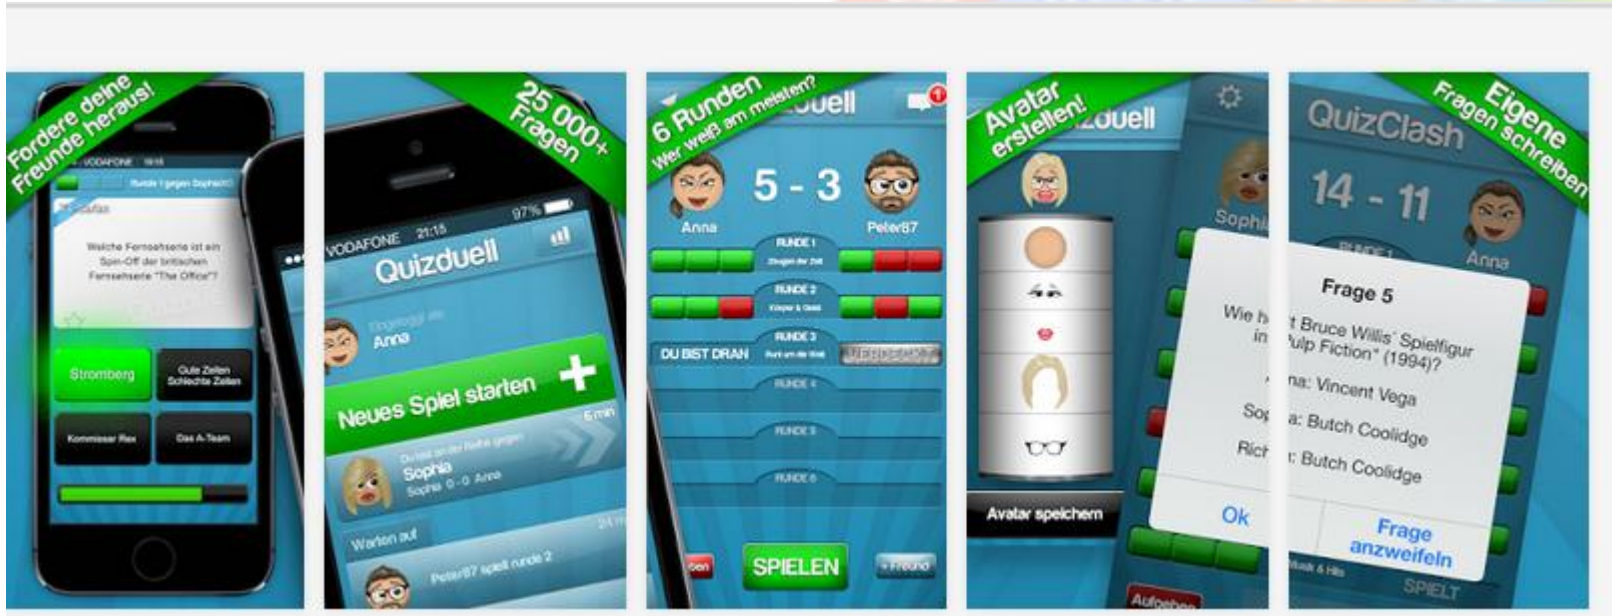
Fordere deine Freunde heraus!

VODAFONE

Runde 1 gegen Sophie

Welche Fernsehserie ist ein Spin-Off der britischen Fernsehserie "The Office"?

Stromberg

Gute Zeiten Schlechte Zeiten

Kommissar Rex

Das A-Team

25 000+ Fragen

VODAFONE 21:15 97%

Quizduell

Eingeloggt als Anna

Neues Spiel starten

Du bist an der Reihe gegen Sophia Sophia 0 - 0 Anna

Warten auf

Peter87 spielt runde 2

6 Runden Wer weiß am meisten?

Quizduell

5 - 3

Anna

Peter87

RUNDE 1

RUNDE 2

RUNDE 3

DU BIST DRAN

RUNDE 4

RUNDE 5

RUNDE 6

SPIELEN

Avatar erstellen!

Quizduell

Sophia

Avatar speichern

Wie h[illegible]

Sop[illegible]

Rich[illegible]

Ok

Aufgeben

Eigene Fragen schreiben

QuizClash

14 - 11

Anna

Frage 5

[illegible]t Bruce Willis' Spielfigur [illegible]ulp Fiction" (1994)?

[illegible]na: Vincent Vega

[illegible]a: Butch Coolidge

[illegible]: Butch Coolidge

Frage anzweifeln

SPIELT